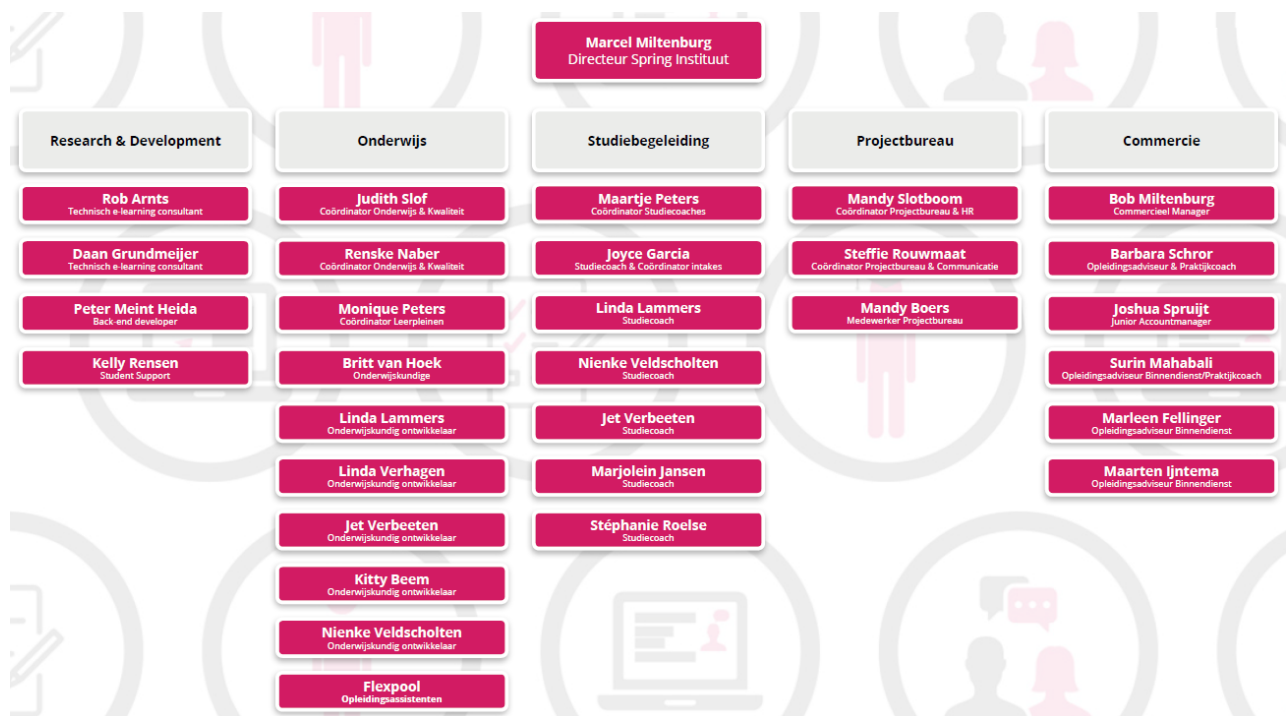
Marcel Miltenburg
Directeur Spring Instituut

Research & Development

Rob Arnts
Technisch e-learning consultant

Daan Grundmeijer
Technisch e-learning consultant

Peter Meint Heida
Back-end developer

Kelly Rensen
Student Support

Onderwijs

Judith Slof
Coördinator Onderwijs & Kwaliteit

Renske Naber
Coördinator Onderwijs & Kwaliteit

Monique Peters
Coördinator Leerpleinen

Britt van Hoek
Onderwijskundige

Linda Lammers
Onderwijskundig ontwikkelaar

Linda Verhagen
Onderwijskundig ontwikkelaar

Jet Verbeeten
Onderwijskundig ontwikkelaar

Kitty Beem
Onderwijskundig ontwikkelaar

Nienke Veldscholten
Onderwijskundig ontwikkelaar

Flexpool
Opleidingsassistenten

Studiebegeleiding

Maartje Peters
Coördinator Studiecoaches

Joyce Garcia
Studiecoach & Coördinator intakes

Linda Lammers
Studiecoach

Nienke Veldscholten
Studiecoach

Jet Verbeeten
Studiecoach

Marjolein Jansen
Studiecoach

Stéphanie Roelse
Studiecoach

Projectbureau

Mandy Slotboom
Coördinator Projectbureau & HR

Steffie Rouwmaat
Coördinator Projectbureau & Communicatie

Mandy Boers
Medewerker Projectbureau

Commercie

Bob Miltenburg
Commercieel Manager

Barbara Schror
Opleidingsadviseur & Praktijkcoach

Joshua Spruijt
Junior Accountmanager

Surin Mahabali
Opleidingsadviseur Binnendienst/Praktijkcoach

Marleen Fellinger
Opleidingsadviseur Binnendienst

Maarten Ijntema
Opleidingsadviseur Binnendienst